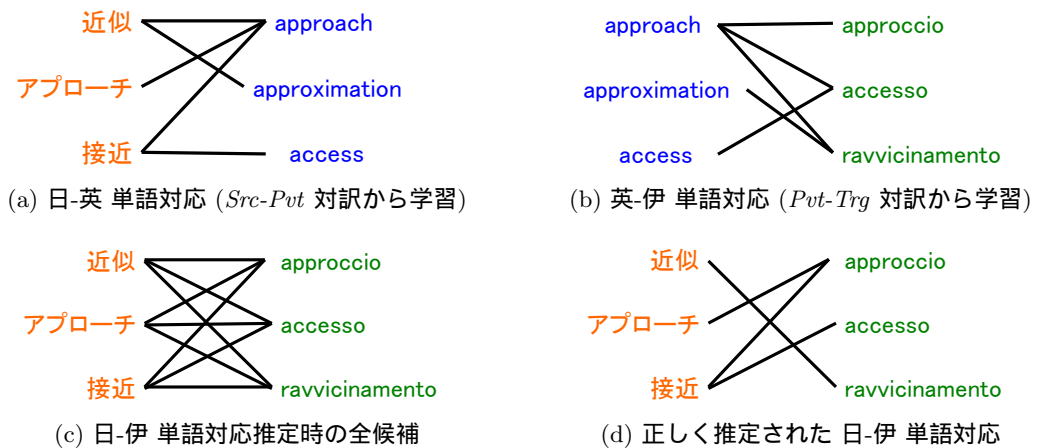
近似
アプローチ
接近
approach
approximation
access

(a) 日-英 単語対応 ($Src$-$Pvt$ 対訳から学習)

approach
approximation
access
approccio
accesso
ravvicinamento

(b) 英-伊 単語対応 ($Pvt$-$Trg$ 対訳から学習)

近似
アプローチ
接近
approccio
accesso
ravvicinamento

(c) 日-伊 単語対応推定時の全候補

近似
アプローチ
接近
approccio
accesso
ravvicinamento

(d) 正しく推定された 日-伊 単語対応